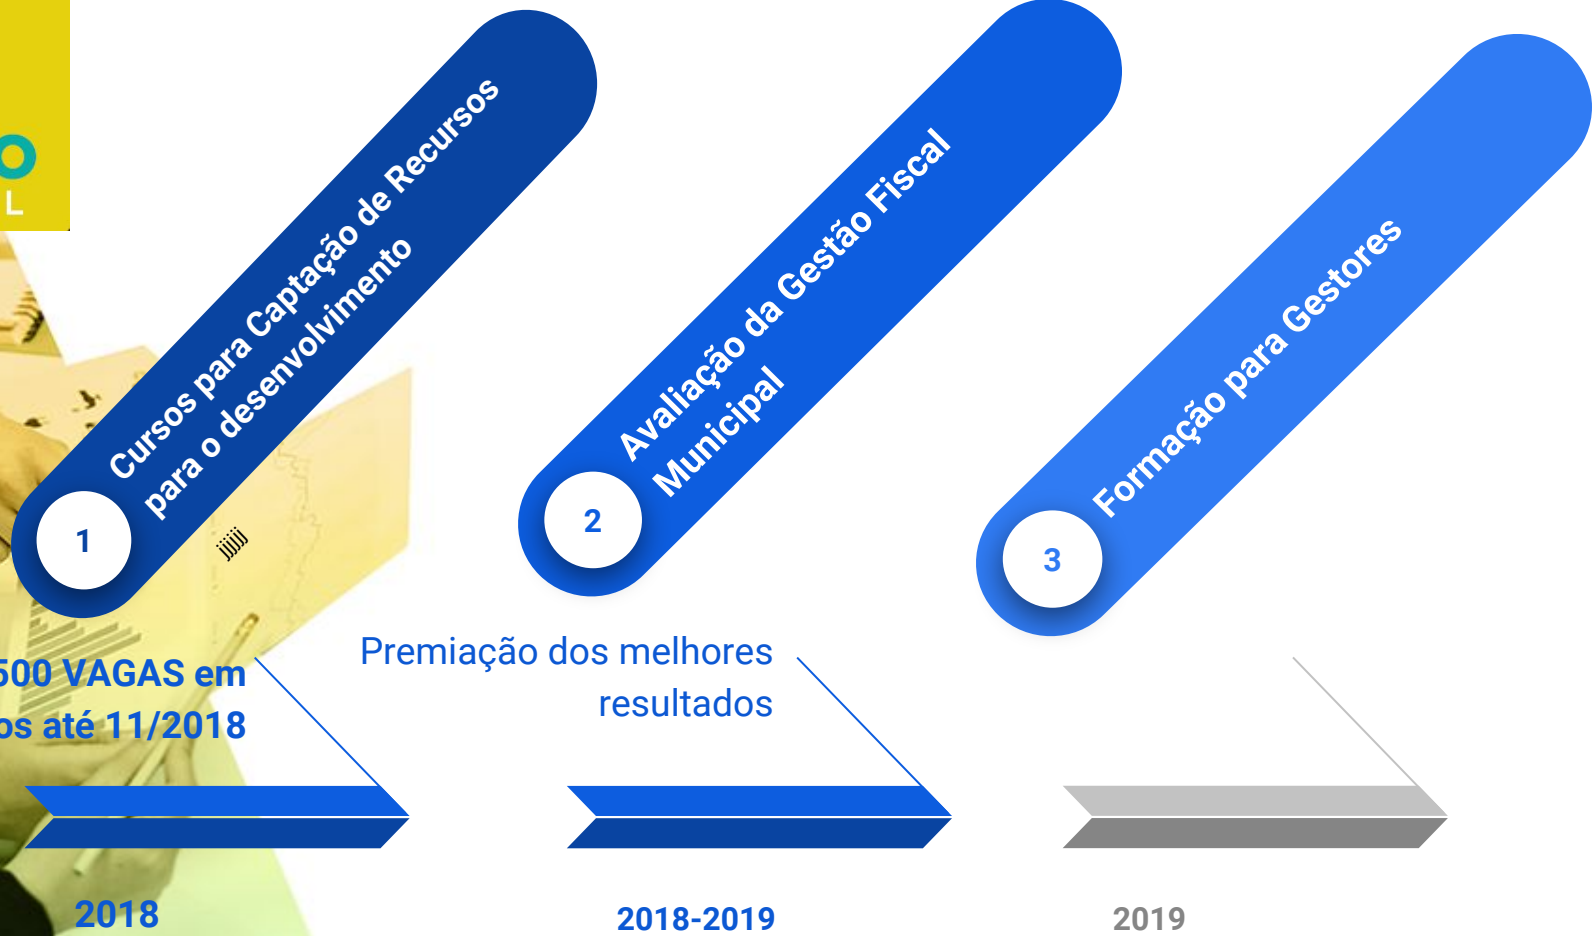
O
L

Cursos para Captação de Recursos para o desenvolvimento

1

Avaliação da Gestão Fiscal Municipal

2

Formação para Gestores

3

500 VAGAS em
os até 11/2018

Premiação dos melhores resultados

2018

2018-2019

2019